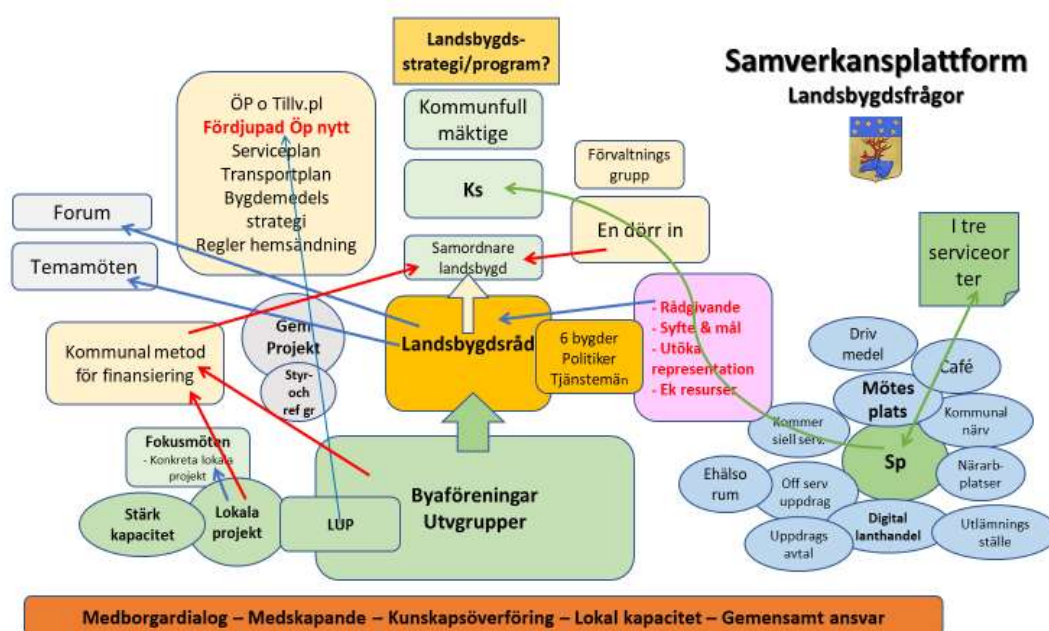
Samverkansplattform
Landsbygdsfrågor

Landsbygds-strategi/program?

Kommunfull mäktige

Ks

Förvaltnings grupp

En dörr in

Samordnare landsbygd

ÖP o Tillv.pl
Fördjupad Öp nytt
Serviceplan
Transportplan
Bygdemedels strategi
Regler hemsändning

Forum

Temamöten

Kommunal metod för finansiering

Gem Projekt

Styr- och ref gr

Landsbygdsråd

6 bygder
Politiker
Tjänstemän

- Rådgivande
- Syfte & mål
- Utöka representation
- Ek resurser

I tre serviceor ter

Driv medel

Café

Mötes plats

Kommer siell serv.

Kommunal närv

Sp

Närarb-platser

Ehälso rum

Off serv uppdrag

Digital lanthandel

Utlämnings ställe

Uppdrags avtal

Fokusmöten
- Konkreta lokala projekt

Stärk kapacitet

Lokala projekt

LUP

Byaföreningar
Utvgrupper

Medborgardialog – Medskapande – Kunskapsöverföring – Lokal kapacitet – Gemensamt ansvar